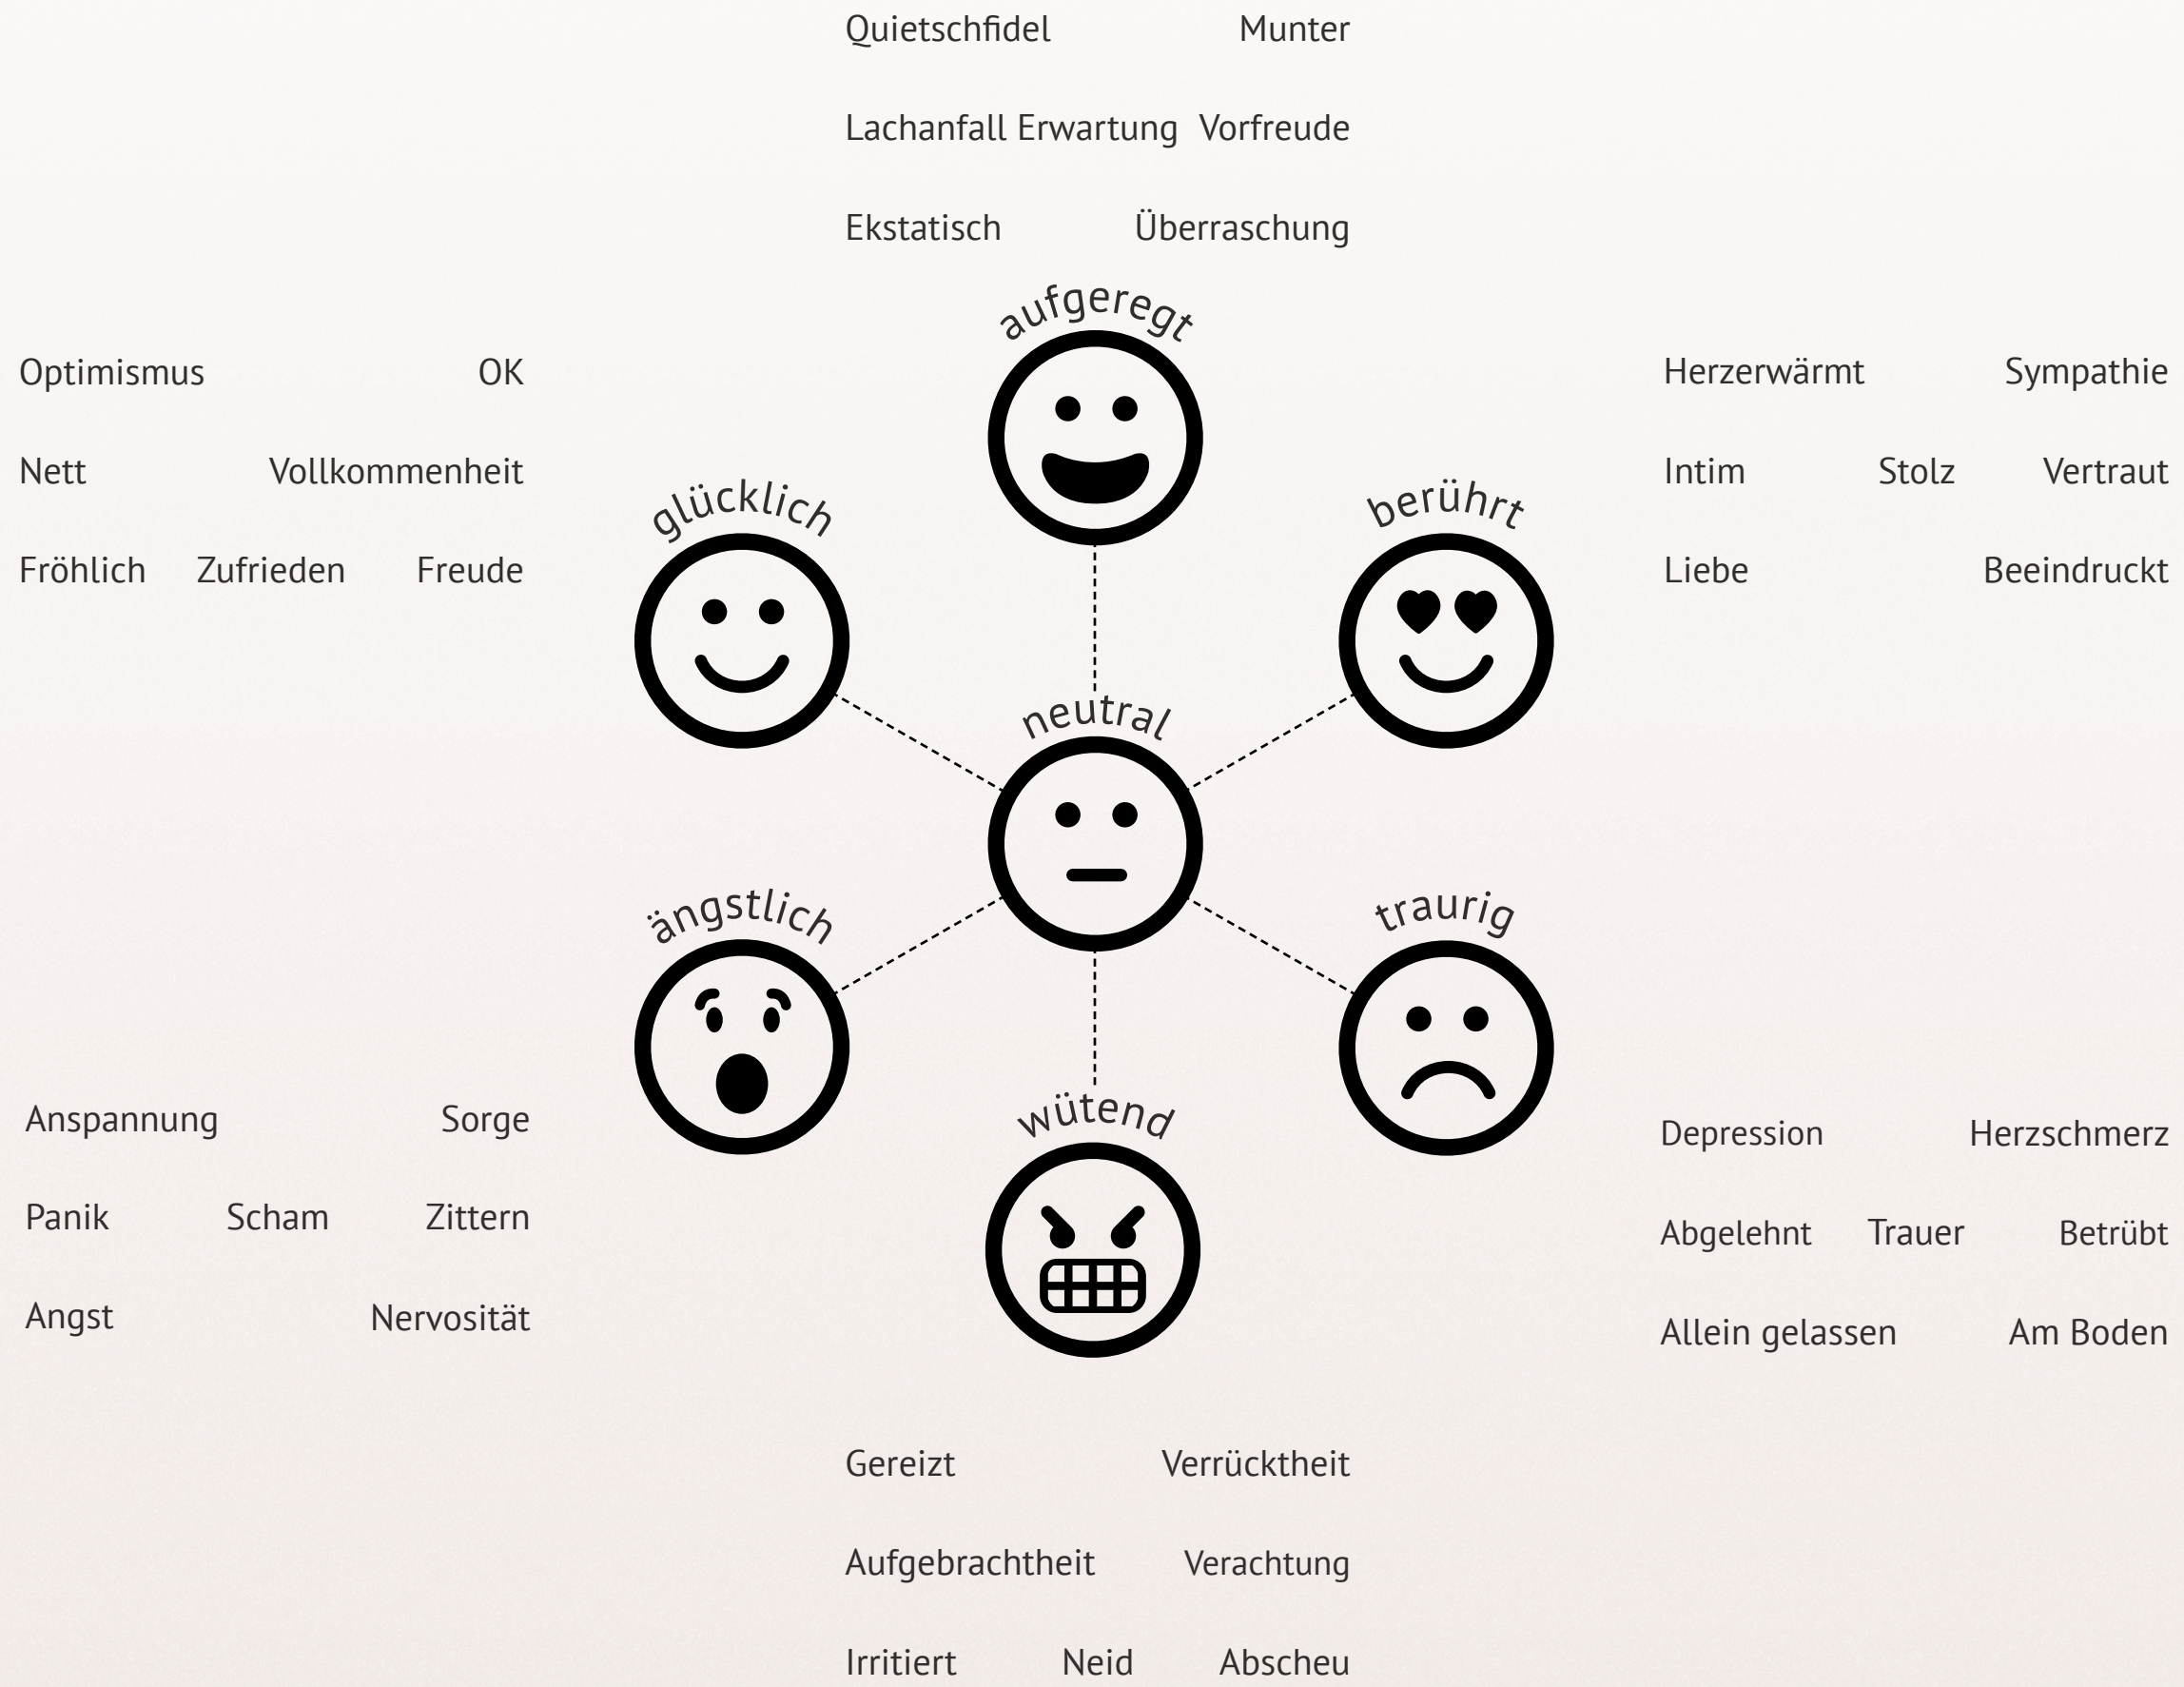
Quietschfidel Munter

Lachanfall Erwartung Vorfreude

Ekstatisch Überraschung

aufgeregt

Optimismus OK

Nett Vollkommenheit

Fröhlich Zufrieden Freude

Herzerwärmt Sympathie

Intim Stolz Vertraut

Liebe Beeindruckt

glücklich

berührt

neutral

ängstlich

traurig

wütend

Anspannung Sorge

Panik Scham Zittern

Angst Nervosität

Depression Herzschmerz

Abgelehnt Trauer Betrübt

Allein gelassen Am Boden

Gereizt Verrücktheit

Aufgebrachtheit Verachtung

Irritiert Neid Abscheu